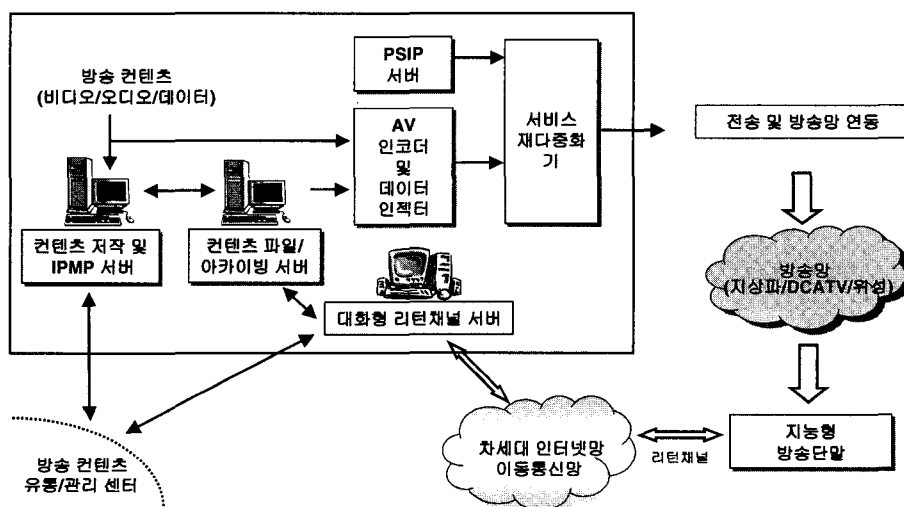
PSIP
서버

방송 컨텐츠
(비디오/오디오/데이터)

AV
인코더
및
데이터
인젝터

서비스
재다중화
기

전송 및 방송망 연동

컨텐츠 저작 및
IPMP 서버

컨텐츠 파일/
아카이빙 서버

방송망
(지상파/DCATV/위성)

대화형 리턴채널 서버

차세대 인터넷망
이동통신망

리턴채널

지능형
방송단말

방송 컨텐츠
유통/관리 센터